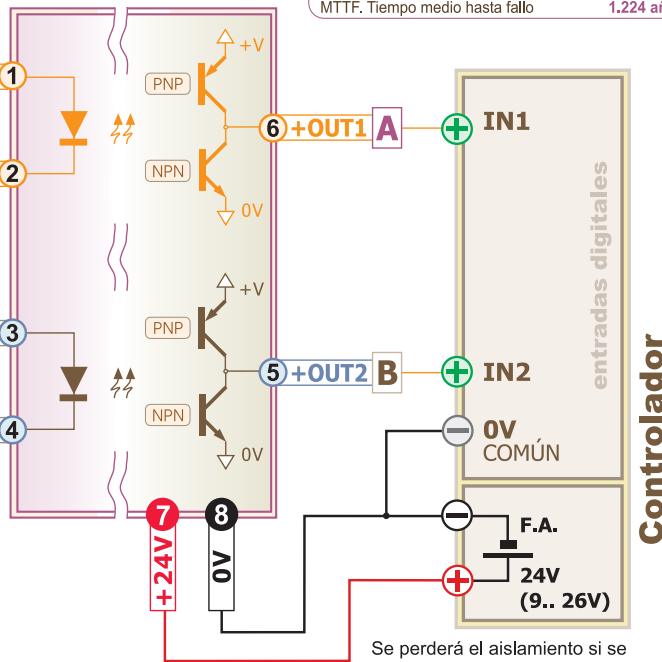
MTTF. Tiempo medio hasta fallo 1.224 a

1
2
3
4

+V
PNP
NPN
0V

6 +OUT1 A

+V
PNP
NPN
0V

5 +OUT2 B

IN1
IN2
0V
COMÚN

entradas digitales

Controlador

7 +24V
8 0V

F.A.
24V
(9.. 26V)

Se perderá el aislamiento si se